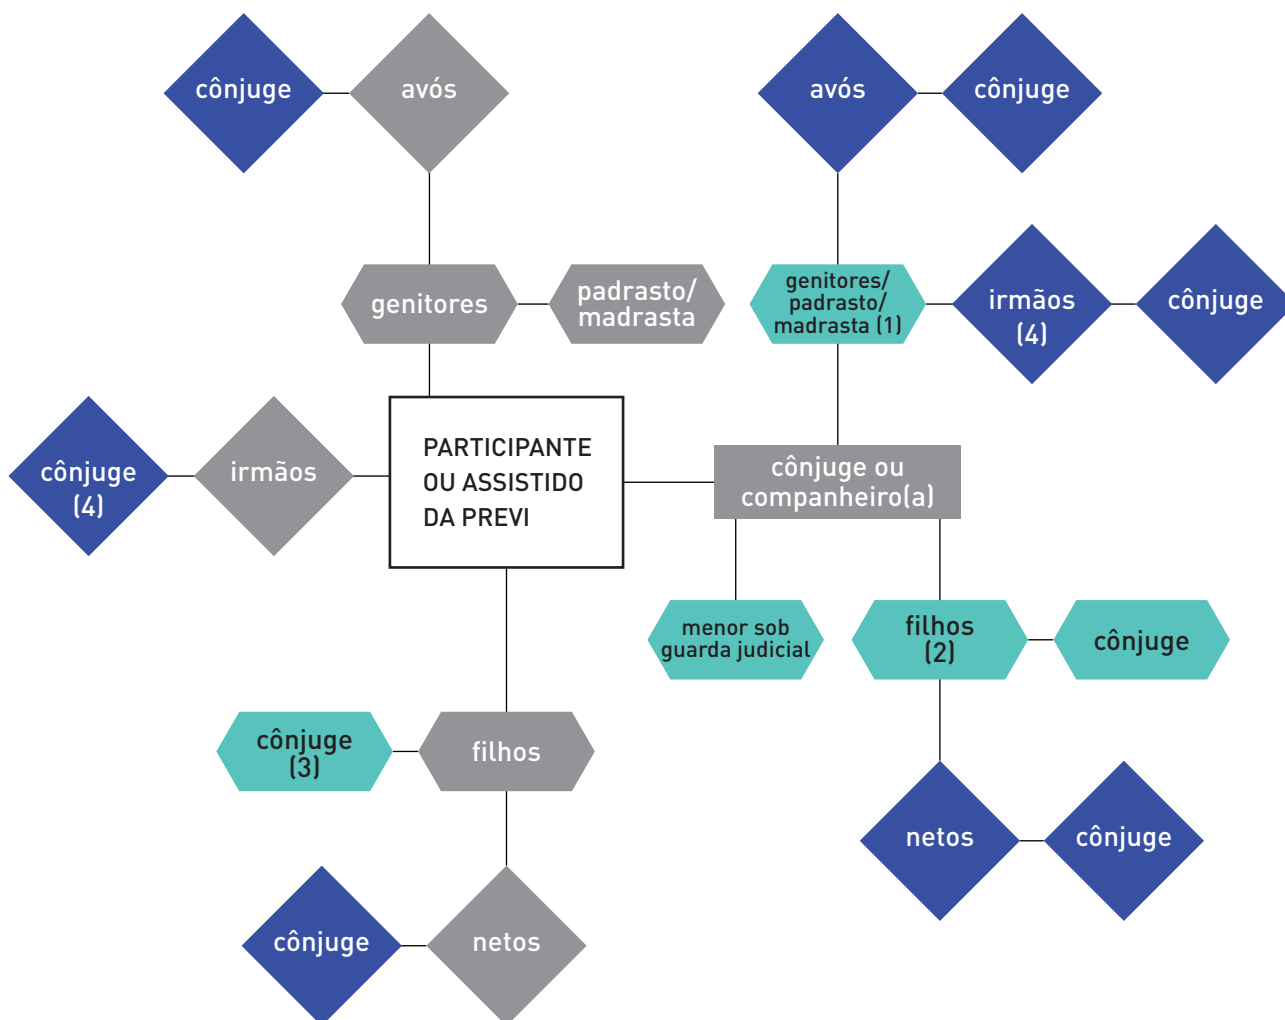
cônjuge

avós

avós

cônjuge

genitores

padrasto/ madrasta

genitores/ padrasto/ madrasta (1)

irmãos (4)

cônjuge

cônjuge (4)

irmãos

PARTICIPANTE OU ASSISTIDO DA PREVI

cônjuge ou companheiro(a)

menor sob guarda judicial

filhos (2)

cônjuge

cônjuge (3)

filhos

netos

cônjuge

cônjuge

netos